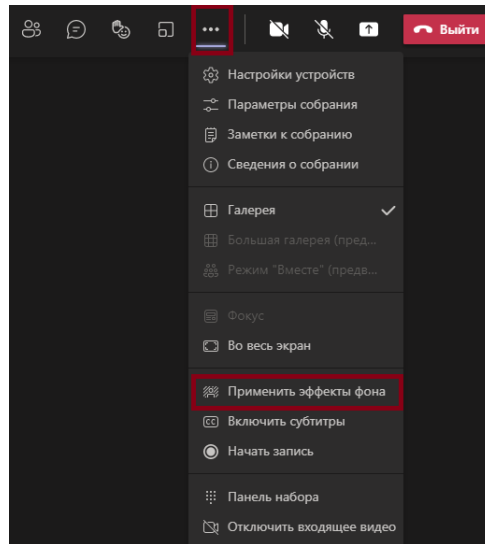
Выйти

Настройки устройств
Параметры собрания
Заметки к собранию
Сведения о собрании

Галерея
Большая галерея (пред...
Режим "Вместе" (предв...

Фокус
Во весь экран

Применить эффекты фона
Включить субтитры
Начать запись

Панель набора
Отключить входящее видео